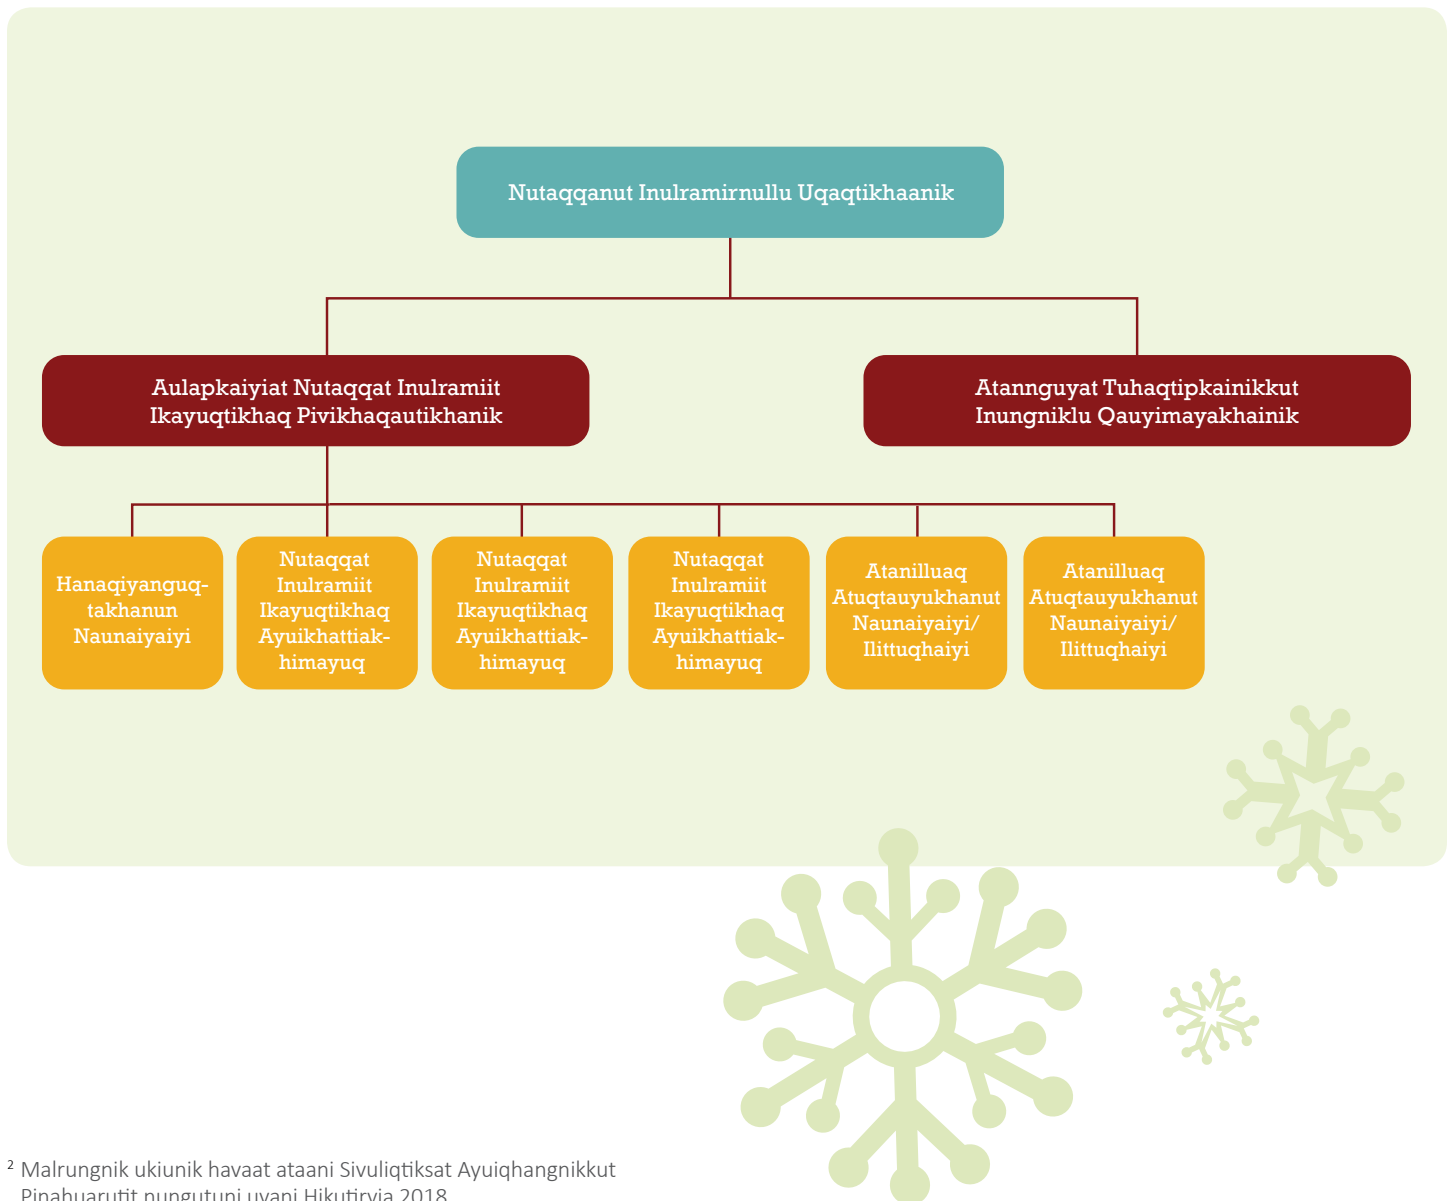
Nutaqqanut Inulramirnullu Uqaqtikhaanik

Aulapkaiyiat Nutaqqat Inulramiit Ikayuqtikhaq Pivikhaqautikhanik

Atannguyat Tuhaqtipkainikkut Inungniklu Qauyimayakhainik

Hanaqiyanguqtakhanun Naunaiyaiyi

Nutaqqat Inulramiit Ikayuqtikhaq Ayuikhattiakhimayuq

Nutaqqat Inulramiit Ikayuqtikhaq Ayuikhattiakhimayuq

Nutaqqat Inulramiit Ikayuqtikhaq Ayuikhattiakhimayuq

Atanilluaq Atuqtauyukhanut Naunaiyaiyi/ Ilittuqhaiyi

Atanilluaq Atuqtauyukhanut Naunaiyaiyi/ Ilittuqhaiyi

$^2$ Malrungnik ukiunik havaat ataani Sivuliqtiksat Ayuiqhangnikkut Pinahuarutit nungutuni uvani Hikutirvia 2018